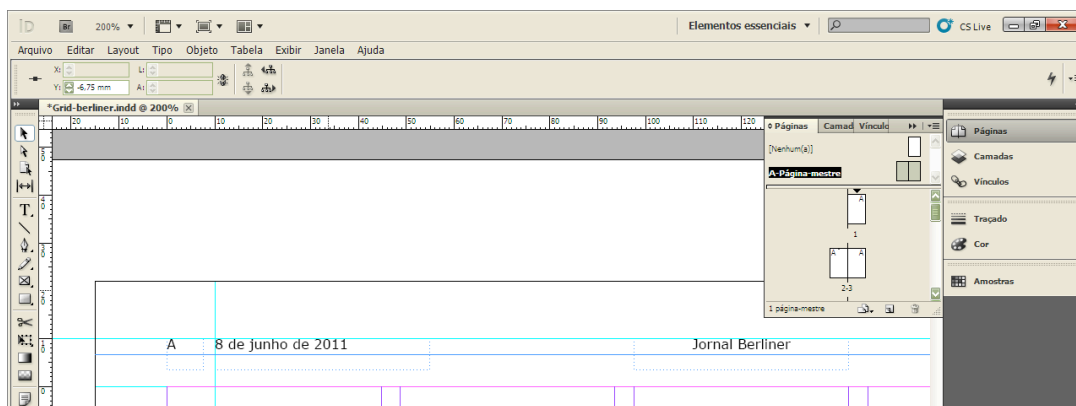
ID Br 200% ▾

Elementos essenciais ▾

CS Live

Arquivo Editar Layout Tipo Objeto Tabela Exibir Janela Ajuda

X:
Y: -6,75 mm
L:
A:

*Grid-berliner.indd @ 200%

20 10 0 10 20 30 40 50 60 70 80 90 100 110 120

Páginas Camad Vínculo

[Nenhum(a)]

A-Página-mestre

A

1

A A

2-3

1 página-mestre

Páginas

Camadas

Vínculos

Traçado

Cor

Amostras

A 8 de junho de 2011

Jornal Berliner